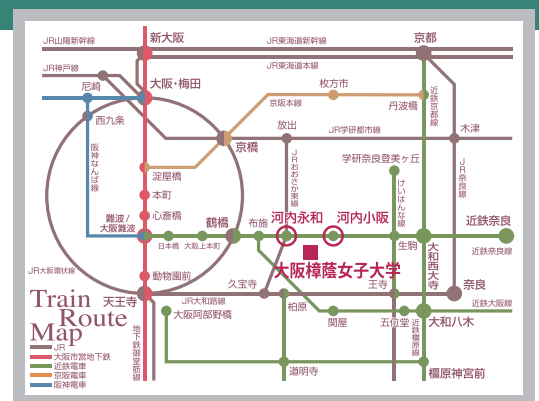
JR山陽新幹線
新大阪
JR東海道新幹線
京都
JR東海道本線
JR神戸線
尼崎
大阪・梅田
枚方市
京阪本線
丹波橋
近鉄京都線
西九条
阪神なんば線
京橋
放出
JR学研都市線
木津
淀屋橋
JRおおさか東線
学研奈良登美ヶ丘
JR奈良線
本町
けいはんな線
心斎橋
河内永和
河内小阪
難波／大阪難波
鶴橋
布施
近鉄奈良
日本橋
大阪上本町
近鉄奈良線
生駒
JR大阪環状線
動物園前
大阪樟蔭女子大学
大和西大寺
久宝寺
天王寺
王寺
奈良
JR大和路線
Train Route Map
大阪阿部野橋
柏原
地下鉄御堂筋線
関屋
五位堂
近鉄橿原線
大和八木
JR
大阪市営地下鉄
近鉄電車
京阪電車
阪神電車
道明寺
橿原神宮前